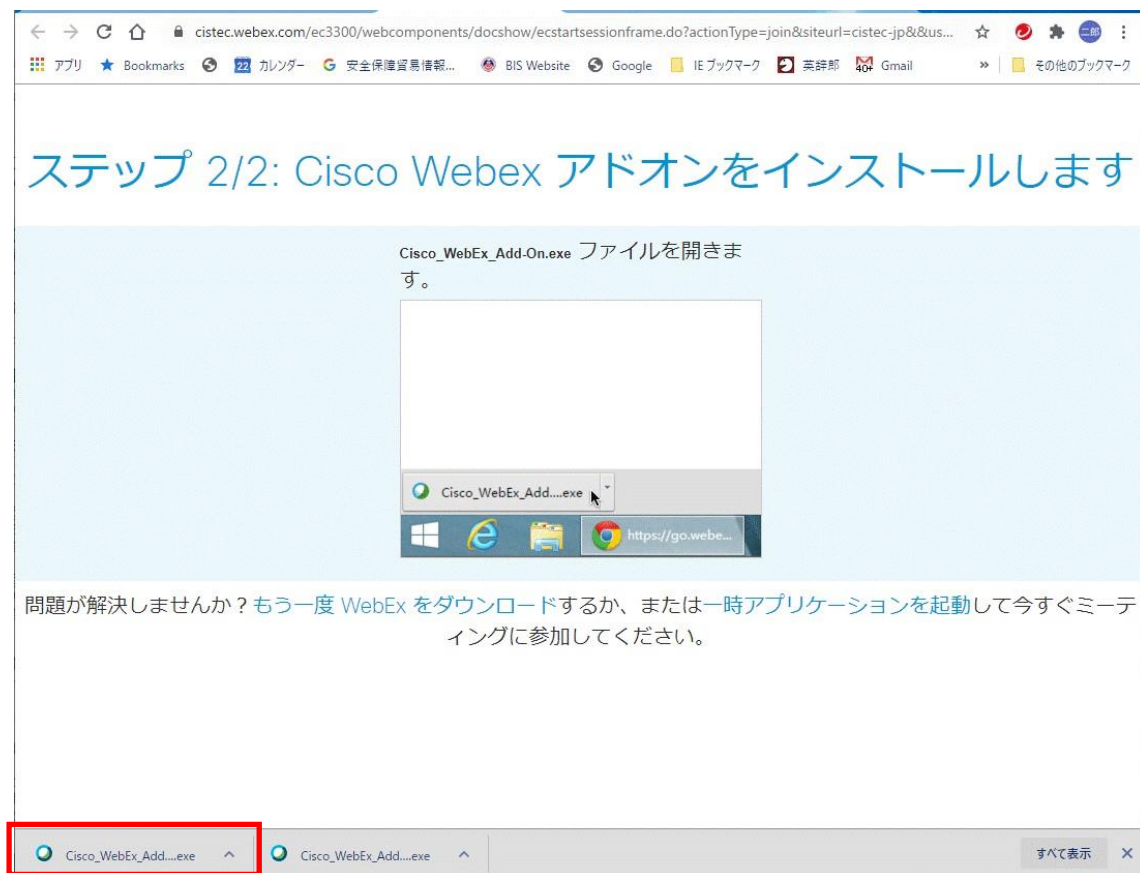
cistec.webex.com/ec3300/webcomponents/docshow/ecstartsessionframe.do?actionType=join&siteurl=cistec-jp&&us...

アプリ Bookmarks 22 カレンダー 安全保障貿易情報... BIS Website Google IE ブックマーク 英辞郎 Gmail » その他のブックマーク

ステップ 2/2: Cisco Webex アドオンをインストールします

Cisco_WebEx_Add-On.exe ファイルを開きます。

Cisco_WebEx_Add....exe

https://go.webe...

問題が解決しませんか？もう一度 WebEx をダウンロードするか、または一時アプリケーションを起動して今すぐミーティングに参加してください。

Cisco_WebEx_Add....exe ^ Cisco_WebEx_Add....exe ^ すべて表示 ×